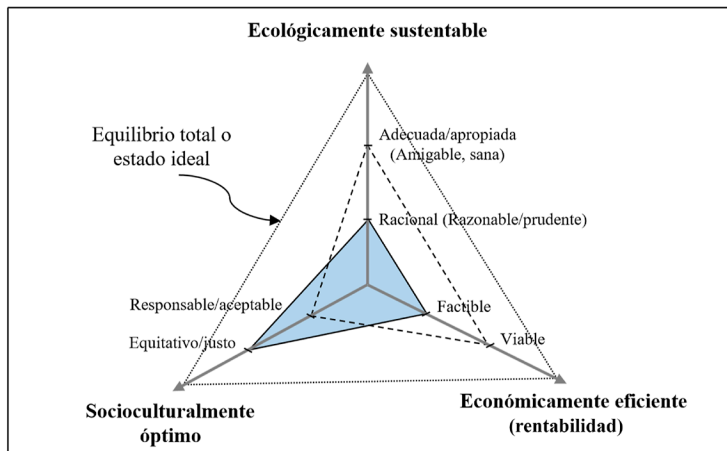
Ecológicamente sustentable

Equilibrio total o estado ideal

Adecuada/apropiada (Amigable, sana)

Racional (Razonable/prudente)

Responsable/aceptable

Factible

Equitativo/justo

Viable

Socioculturalmente óptimo

Económicamente eficiente (rentabilidad)